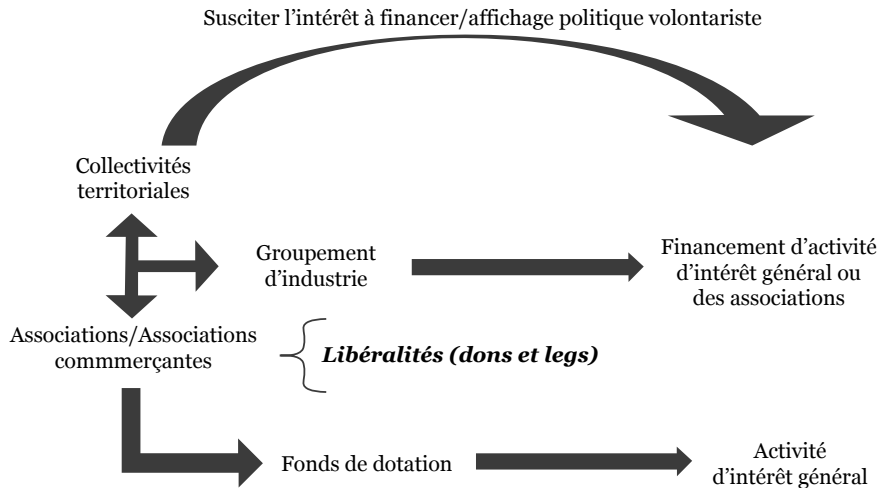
Susciter l'intérêt à financer/affichage politique volontariste

Collectivités territoriales

Groupement d'industrie

Financement d'activité d'intérêt général ou des associations

Associations/Associations commmerçantes

*Libéralités (dons et legs)*

Fonds de dotation

Activité d'intérêt général